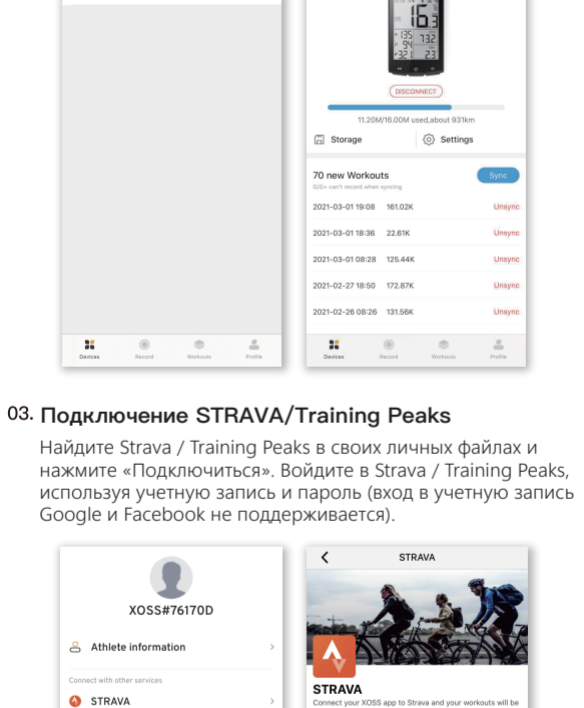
163
135 132
54
23

DISCONNECT

11.20M/16.00M used,about 931km

Storage

Settings

70 new Workouts

G/G+ can't record when syncing

Sync

| | | |
|---|---|---|
| 2021-03-01 19:08 | 161.02K | Unsync |
| 2021-03-01 18:36 | 22.61K | Unsync |
| 2021-03-01 08:28 | 125.44K | Unsync |
| 2021-02-27 18:50 | 172.87K | Unsync |
| 2021-02-26 08:26 | 131.56K | Unsync |

Devices Record Workouts Profile

Devices Record Workouts Profile

03. Подключение STRAVA/Training Peaks

Найдите Strava / Training Peaks в своих личных файлах и нажмите «Подключиться». Войдите в Strava / Training Peaks, используя учетную запись и пароль (вход в учетную запись Google и Facebook не поддерживается).

XOSS#76170D

Athlete information

Connect with other services

STRAVA

STRAVA

STRAVA

Connect your XOSS app to Strava and your workouts will be